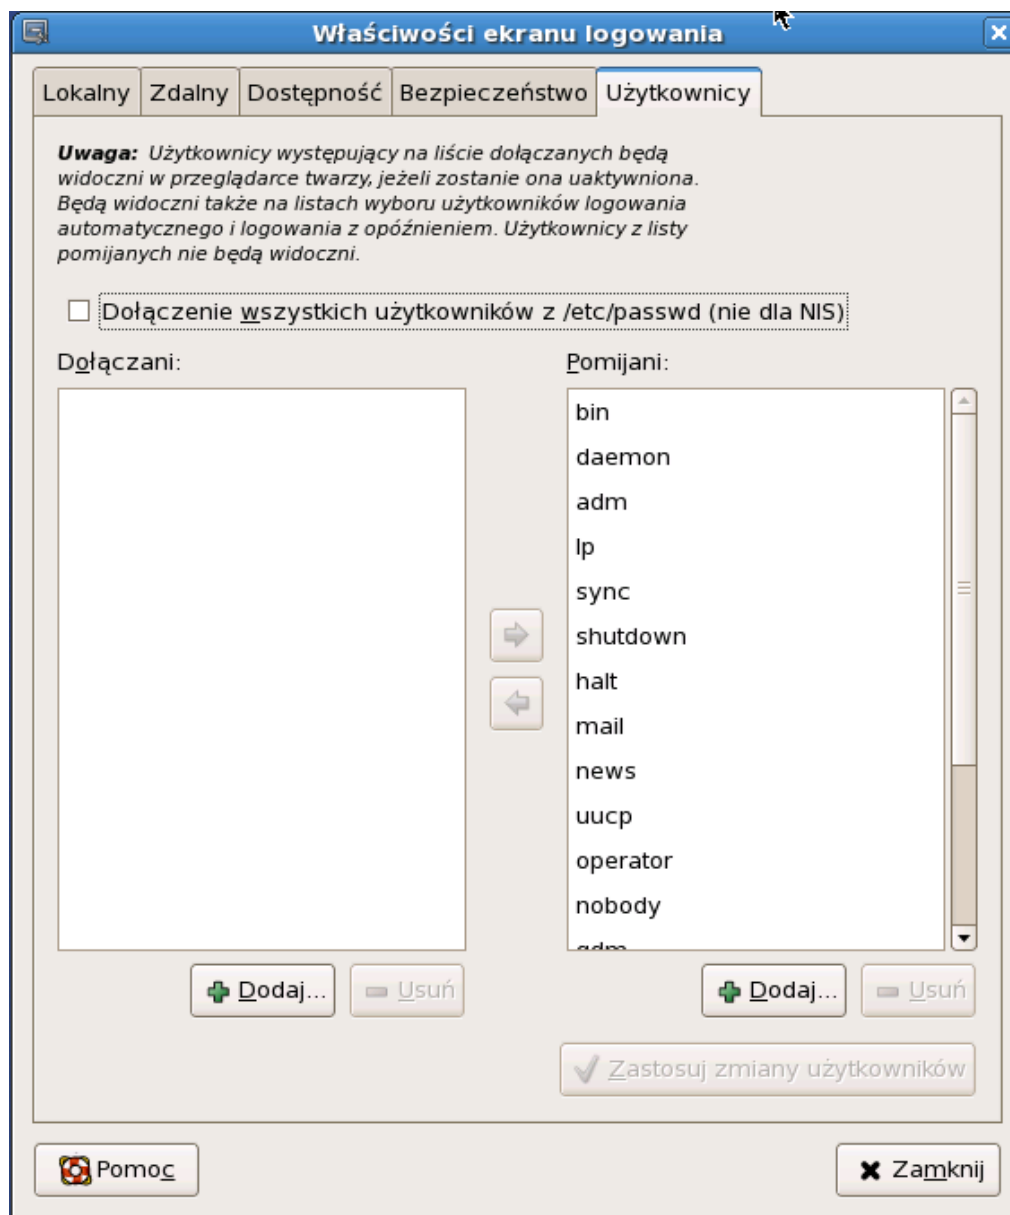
Właściwości ekranu logowania

Lokalny | Zdalny | Dostępność | Bezpieczeństwo | Użytkownicy

**Uwaga:** Użytkownicy występujący na liście dołączanych będą widoczni w przeglądarce twarzy, jeżeli zostanie ona uaktywniona. Będą widoczni także na listach wyboru użytkowników logowania automatycznego i logowania z opóźnieniem. Użytkownicy z listy pomijanych nie będą widoczni.

Dołączenie wszystkich użytkowników z /etc/passwd (nie dla NIS)

Dołączani:

Pomijani:

bin
daemon
adm
lp
sync
shutdown
halt
mail
news
uucp
operator
nobody
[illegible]

Dodaj...
Usuń
Dodaj...
Usuń

Zastosuj zmiany użytkowników

Pomoc
Zamknij